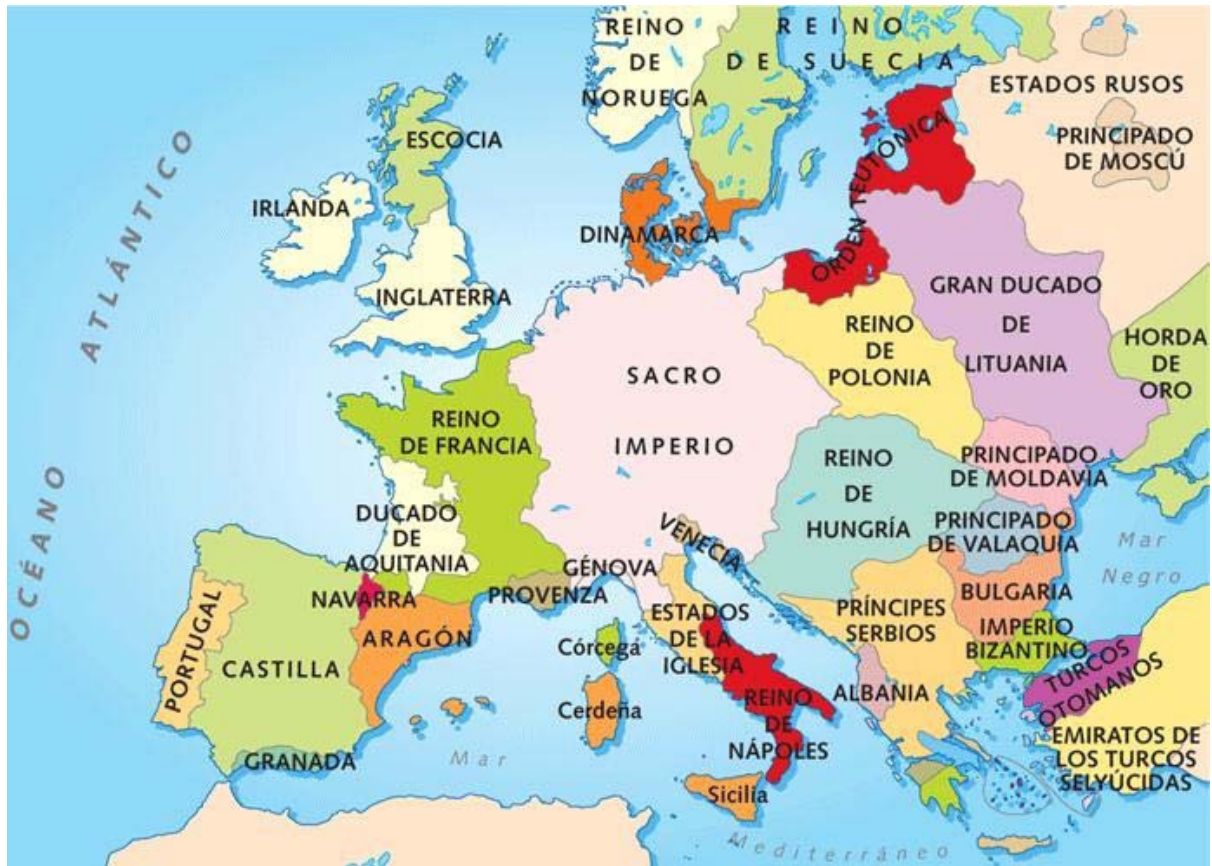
REINO DE NORUEGA

REINO DE SUECIA

ESTADOS RUSOS

PRINCIPADO DE MOSCÚ

OCÉANO ATLÁNTICO

ESCOCIA

IRLANDA

DINAMARCA

ORDEN TEUTÓNICA

INGLATERRA

GRAN DUCADO DE LITUANIA

REINO DE POLONIA

HORDA DE ORO

SACRO IMPERIO

REINO DE FRANCIA

PRINCIPADO DE MOLDAVIA

REINO DE HUNGRÍA

DUCADO DE AQUITANIA

VENECIA

PRINCIPADO DE VALAQUIA

Mar Negro

GÉNOVA

NAVARRA

PROVENZA

BULGARIA

ESTADOS DE LA IGLESIA

PRÍNCIPES SERBIOS

PORTUGAL

ARAGÓN

Córcega

IMPERIO BIZANTINO

CASTILLA

TURCOS OTOMANOS

REINO DE NÁPOLES

ALBANIA

Cerdeña

EMIRATOS DE LOS TURCOS SELYÚCIDAS

GRANADA

Mar

Sicilia

Mediterráneo